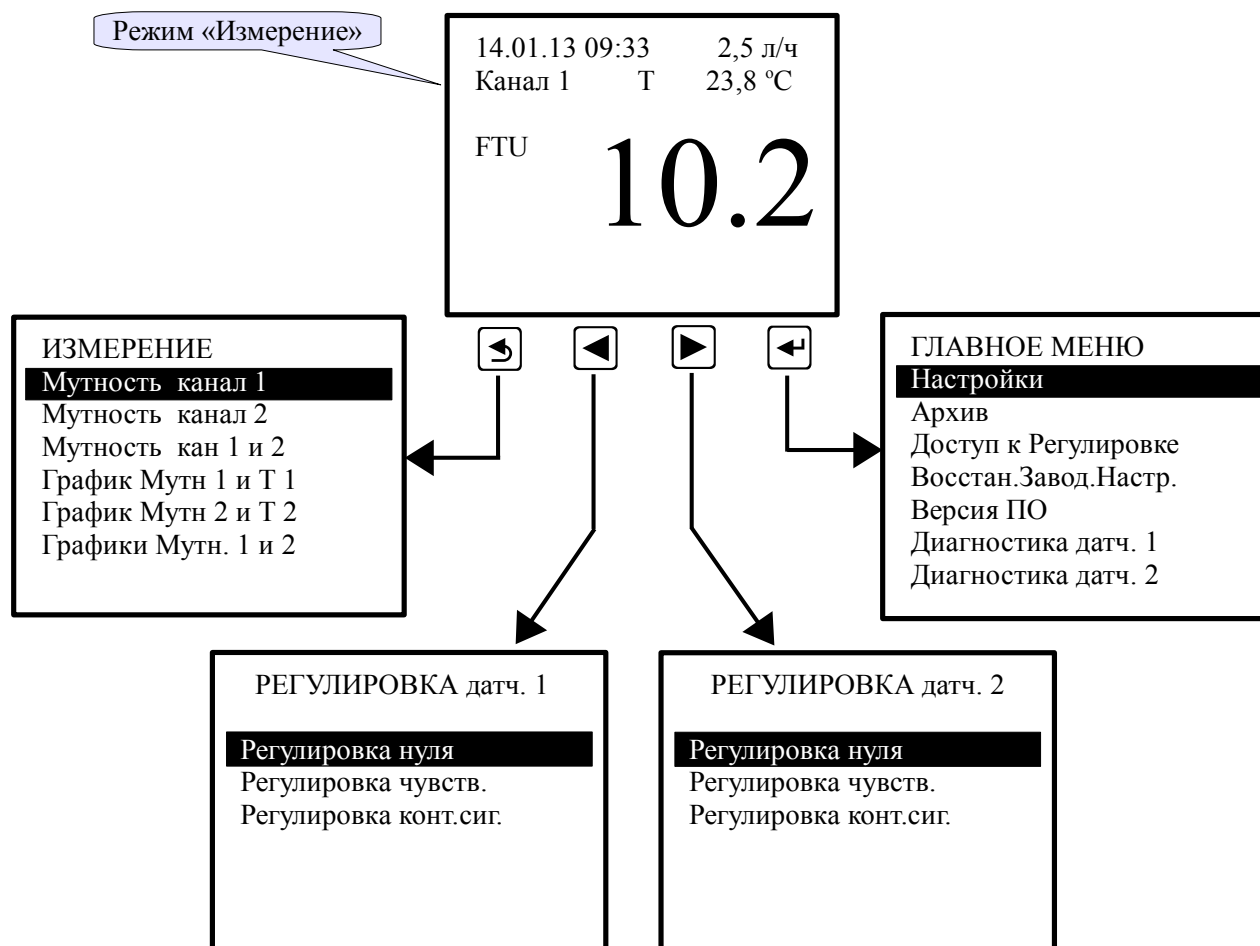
Режим «Измерение»

14.01.13 09:33 2,5 л/ч
Канал 1 T 23,8 ºC

FTU 10.2

ИЗМЕРЕНИЕ
Мутность канал 1
Мутность канал 2
Мутность кан 1 и 2
График Мутн 1 и Т 1
График Мутн 2 и Т 2
Графики Мутн. 1 и 2

ГЛАВНОЕ МЕНЮ
Настройки
Архив
Доступ к Регулировке
Восстан.Завод.Настр.
Версия ПО
Диагностика датч. 1
Диагностика датч. 2

РЕГУЛИРОВКА датч. 1

Регулировка нуля
Регулировка чувств.
Регулировка конт.сиг.

РЕГУЛИРОВКА датч. 2

Регулировка нуля
Регулировка чувств.
Регулировка конт.сиг.